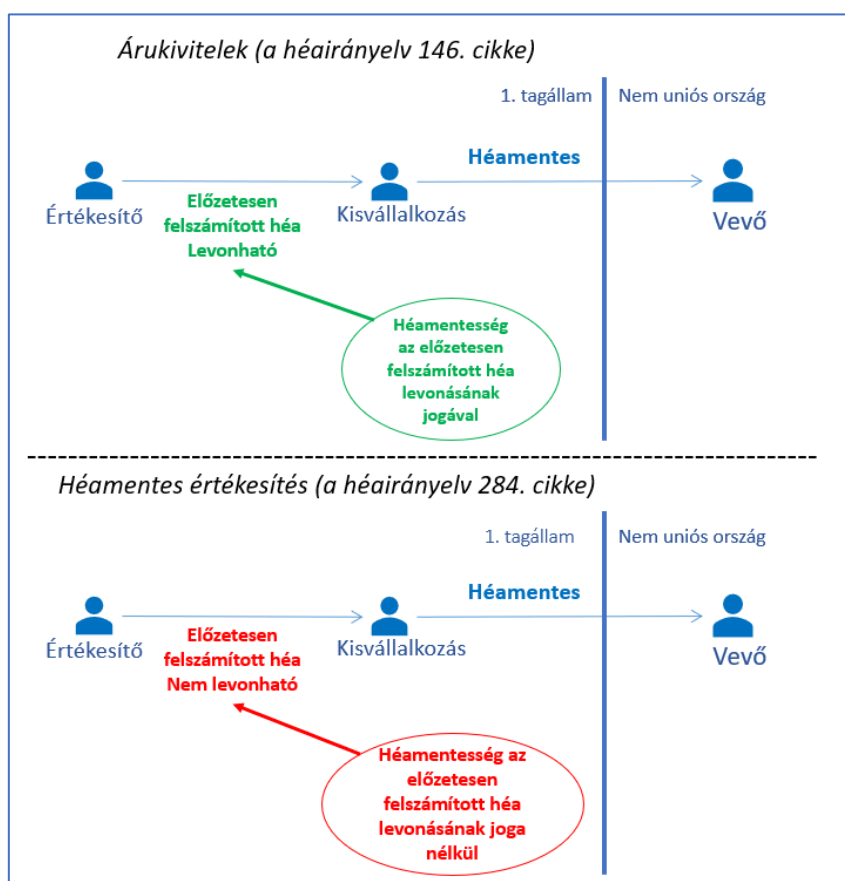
Árukivitelek (a héairányelv 146. cikke)

1. tagállam

Nem uniós ország

Héamentes

Értékesítő

Előzetesen felszámított héa Levonható

Kisvállalkozás

Vevő

Héamentesség az előzetesen felszámított héa levonásának jogával

Héamentes értékesítés (a héairányelv 284. cikke)

1. tagállam

Nem uniós ország

Héamentes

Értékesítő

Előzetesen felszámított héa Nem levonható

Kisvállalkozás

Vevő

Héamentesség az előzetesen felszámított héa levonásának joga nélkül